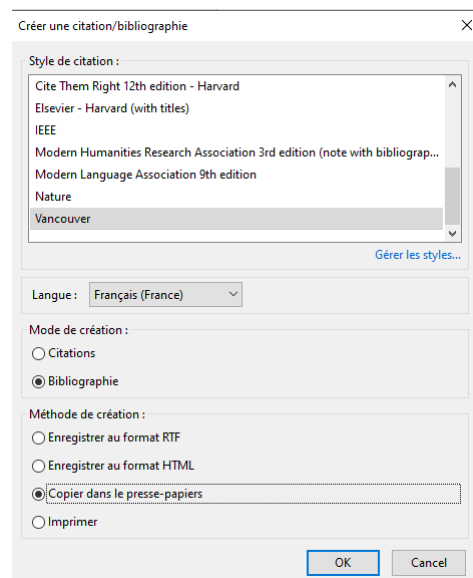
Créer une citation/bibliographie

Style de citation :

Cite Them Right 12th edition - Harvard
Elsevier - Harvard (with titles)
IEEE
Modern Humanities Research Association 3rd edition (note with bibliograp...
Modern Language Association 9th edition
Nature
Vancouver

Gérer les styles...

Langue : Français (France)

Mode de création :

Citations

Bibliographie

Méthode de création :

Enregistrer au format RTF

Enregistrer au format HTML

Copier dans le presse-papiers

Imprimer

OK Cancel